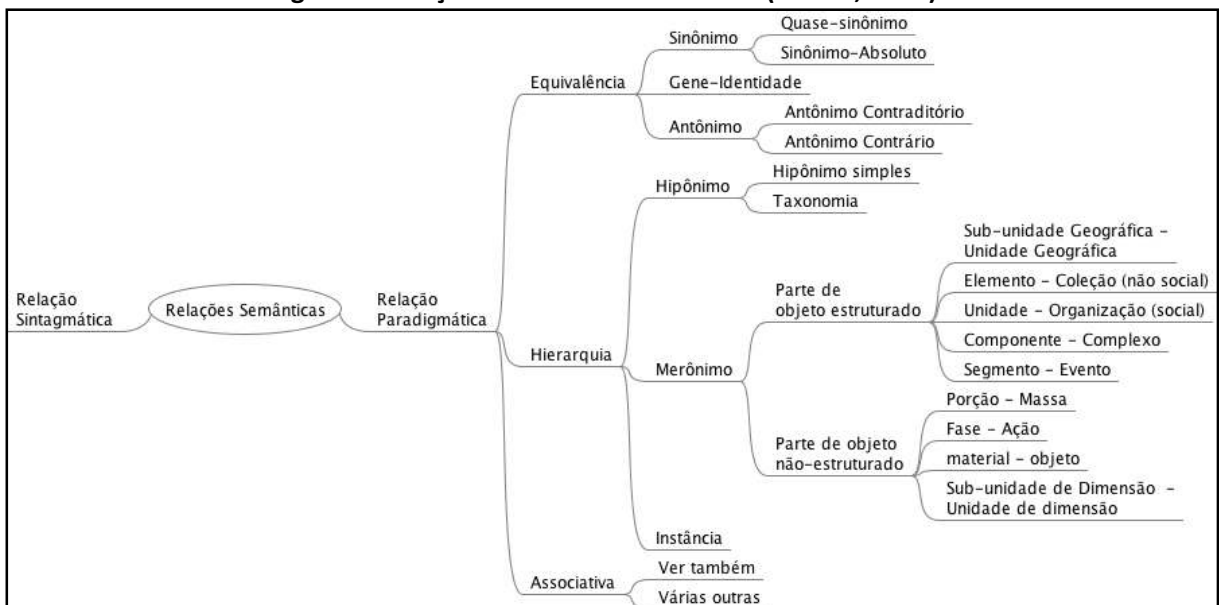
Relação Sintagmática

Relações Semânticas

Relação Paradigmática

Equivalência

Sinônimo

Quase-sinônimo

Sinônimo-Absoluto

Gene-Identidade

Antônimo

Antônimo Contraditório

Antônimo Contrário

Hierarquia

Hipônimo

Hipônimo simples

Taxonomia

Merônimo

Parte de objeto estruturado

Sub-unidade Geográfica - Unidade Geográfica

Elemento - Coleção (não social)

Unidade - Organização (social)

Componente - Complexo

Segmento - Evento

Parte de objeto não-estruturado

Porção - Massa

Fase - Ação

material - objeto

Sub-unidade de Dimensão - Unidade de dimensão

Instância

Associativa

Ver também

Várias outras